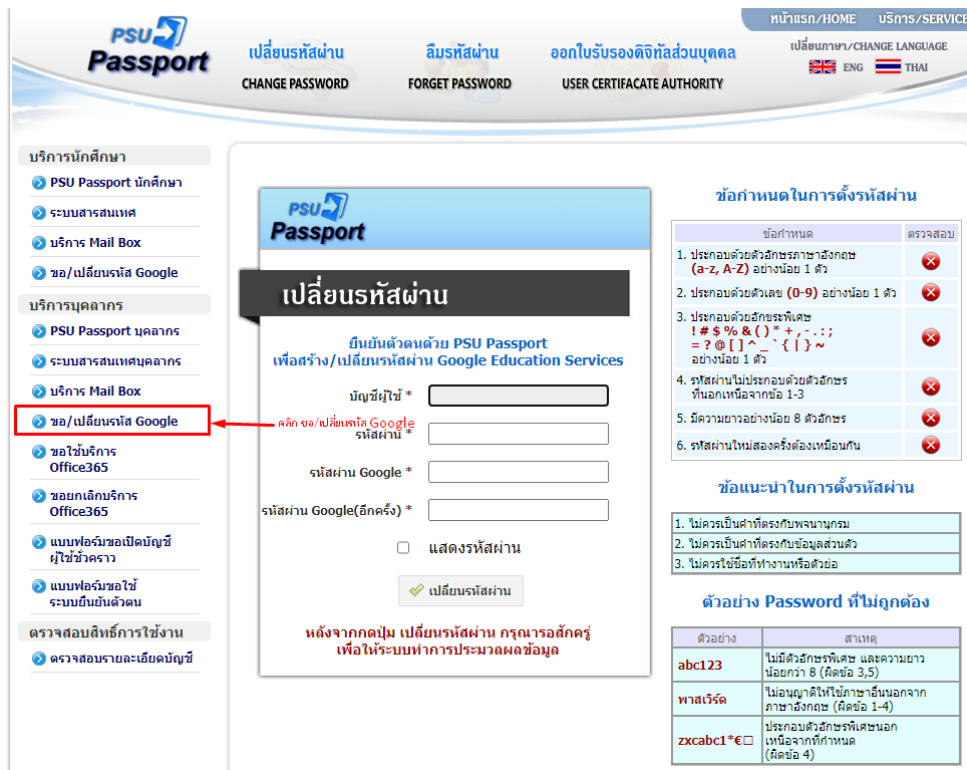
หน้าแรก/HOME บริการ/SERVICE

PSU Passport

เปลี่ยนรหัสผ่าน
CHANGE PASSWORD

ลืมรหัสผ่าน
FORGET PASSWORD

ออกใบรับรองดิจิทัลส่วนบุคคล
USER CERTIFACATE AUTHORITY

เปลี่ยนภาษา/CHANGE LANGUAGE
ENG THAI

บริการนักศึกษา
PSU Passport นักศึกษา
ระบบสารสนเทศ
บริการ Mail Box
ขอ/เปลี่ยนรหัส Google

บริการบุคลากร
PSU Passport บุคลากร
ระบบสารสนเทศบุคลากร
บริการ Mail Box
ขอ/เปลี่ยนรหัส Google
ขอใช้บริการ Office365
ขอยกเลิกบริการ Office365
แบบฟอร์มขอเปิดบัญชีผู้ใช้ชั่วคราว
แบบฟอร์มขอใช้ระบบยืนยันตัวตน

ตรวจสอบสิทธิ์การใช้งาน
ตรวจสอบรายละเอียดบัญชี

PSU Passport

เปลี่ยนรหัสผ่าน

ยืนยันตัวตนด้วย PSU Passport
เพื่อสร้าง/เปลี่ยนรหัสผ่าน Google Education Services

บัญชีผู้ใช้ *
คลิก ขอ/เปลี่ยนรหัส Google
รหัสผ่าน *
รหัสผ่าน Google *
รหัสผ่าน Google(อีกครั้ง) *
แสดงรหัสผ่าน
เปลี่ยนรหัสผ่าน

หลังจากกดปุ่ม เปลี่ยนรหัสผ่าน กรุณารอสักครู่
เพื่อให้ระบบทำการประมวลผลข้อมูล

ข้อกำหนดในการตั้งรหัสผ่าน

| ข้อกำหนด | ตรวจสอบ |
|---|---|
| 1. ประกอบด้วยตัวอักษรภาษาอังกฤษ (a-z, A-Z) อย่างน้อย 1 ตัว | |
| 2. ประกอบด้วยตัวเลข (0-9) อย่างน้อย 1 ตัว | |
| 3. ประกอบด้วยอักขระพิเศษ ! # $ % & ( ) * + , - . : ; = ? @ [ ] ^ _ ` { \| } ~ อย่างน้อย 1 ตัว | |
| 4. รหัสผ่านไม่ประกอบด้วยตัวอักษรที่นอกเหนือจากข้อ 1-3 | |
| 5. มีความยาวอย่างน้อย 8 ตัวอักษร | |
| 6. รหัสผ่านใหม่สองครั้งต้องเหมือนกัน | |

ข้อแนะนำในการตั้งรหัสผ่าน

1. ไม่ควรเป็นคำที่ตรงกับพจนานุกรม
2. ไม่ควรเป็นคำที่ตรงกับข้อมูลส่วนตัว
3. ไม่ควรใช้ชื่อที่ทำงานหรือตัวย่อ

ตัวอย่าง Password ที่ไม่ถูกต้อง

| ตัวอย่าง | สาเหตุ |
|---|---|
| abc123 | ไม่มีตัวอักษรพิเศษ และความยาวน้อยกว่า 8 (ผิดข้อ 3,5) |
| พาสเวิร์ด | ไม่อนุญาติให้ใช้ภาษาอื่นนอกจากภาษาอังกฤษ (ผิดข้อ 1-4) |
| zxcabc1*€□ | ประกอบตัวอักษรพิเศษนอกเหนือจากที่กำหนด (ผิดข้อ 4) |